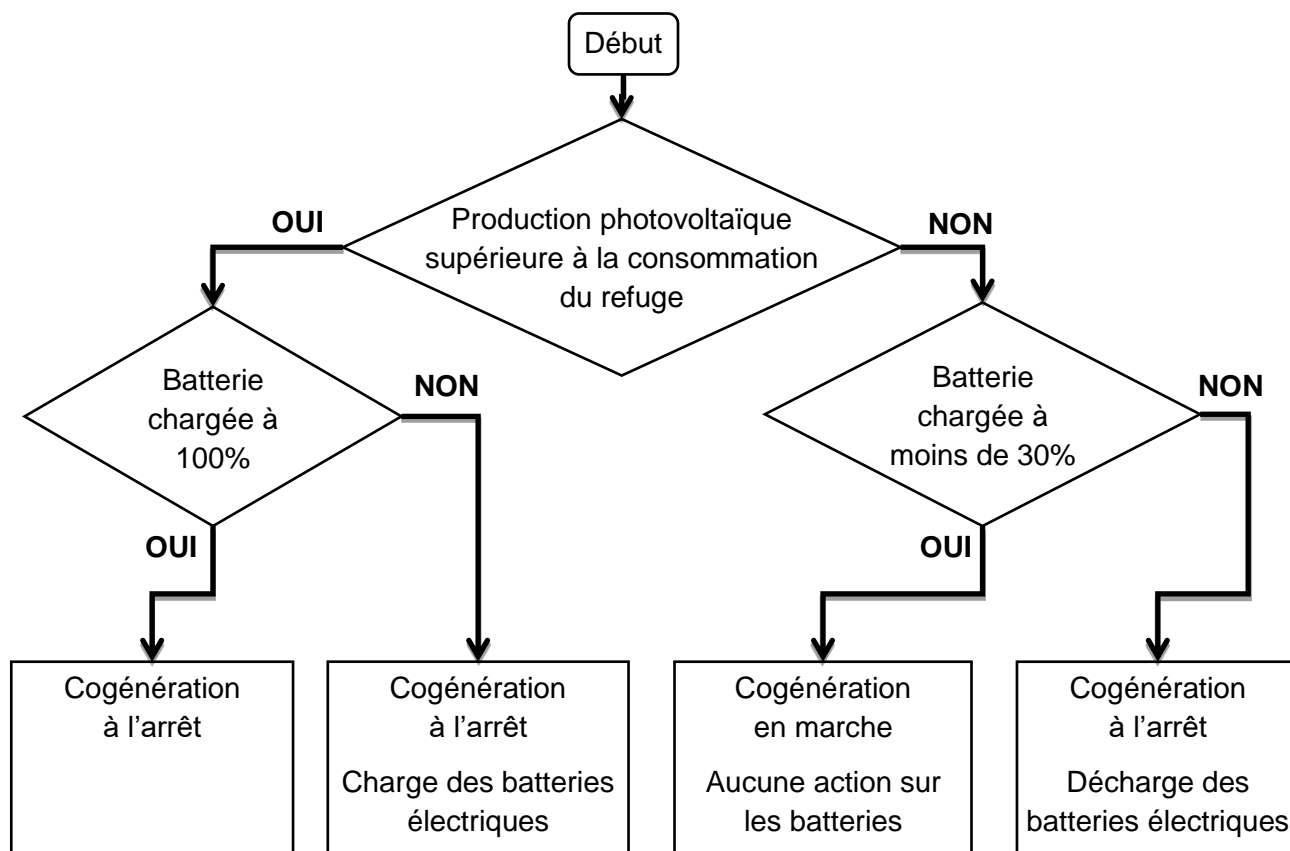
Début

Production photovoltaïque supérieure à la consommation du refuge

OUI

NON

Batterie chargée à 100%

NON

OUI

Batterie chargée à moins de 30%

NON

OUI

Cogénération à l'arrêt

Cogénération à l'arrêt

Charge des batteries électriques

Cogénération en marche

Aucune action sur les batteries

Cogénération à l'arrêt

Décharge des batteries électriques